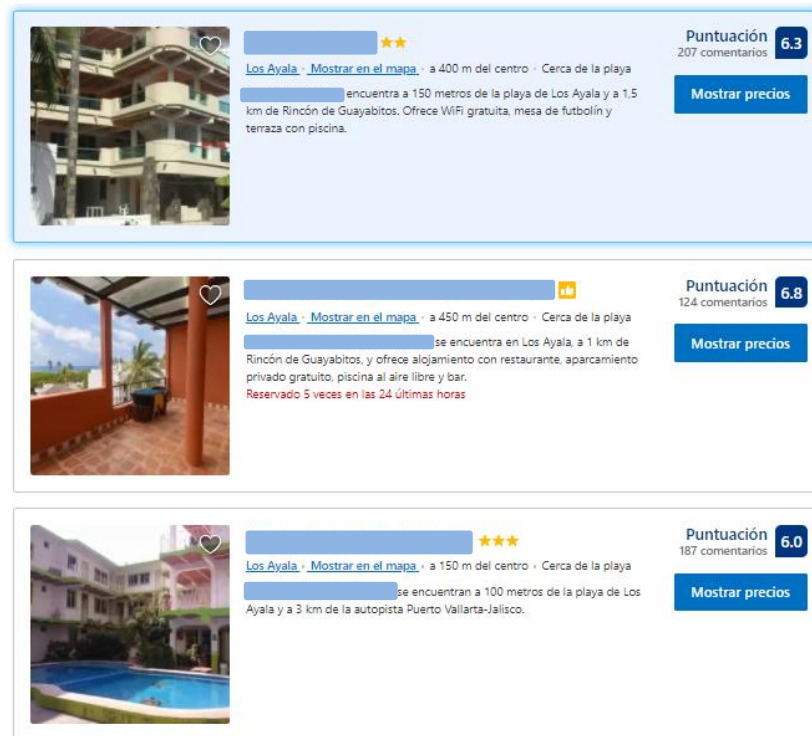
Los Ayala · Mostrar en el mapa · a 400 m del centro · Cerca de la playa

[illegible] encuentra a 150 metros de la playa de Los Ayala y a 1,5 km de Rincón de Guayabitos. Ofrece WiFi gratuita, mesa de futbolín y terraza con piscina.

Puntuación
207 comentarios
6.3

Mostrar precios

Los Ayala · Mostrar en el mapa · a 450 m del centro · Cerca de la playa

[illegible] se encuentra en Los Ayala, a 1 km de Rincón de Guayabitos, y ofrece alojamiento con restaurante, aparcamiento privado gratuito, piscina al aire libre y bar.

Reservado 5 veces en las 24 últimas horas

Puntuación
124 comentarios
6.8

Mostrar precios

Los Ayala · Mostrar en el mapa · a 150 m del centro · Cerca de la playa

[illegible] se encuentran a 100 metros de la playa de Los Ayala y a 3 km de la autopista Puerto Vallarta-Jalisco.

Puntuación
187 comentarios
6.0

Mostrar precios